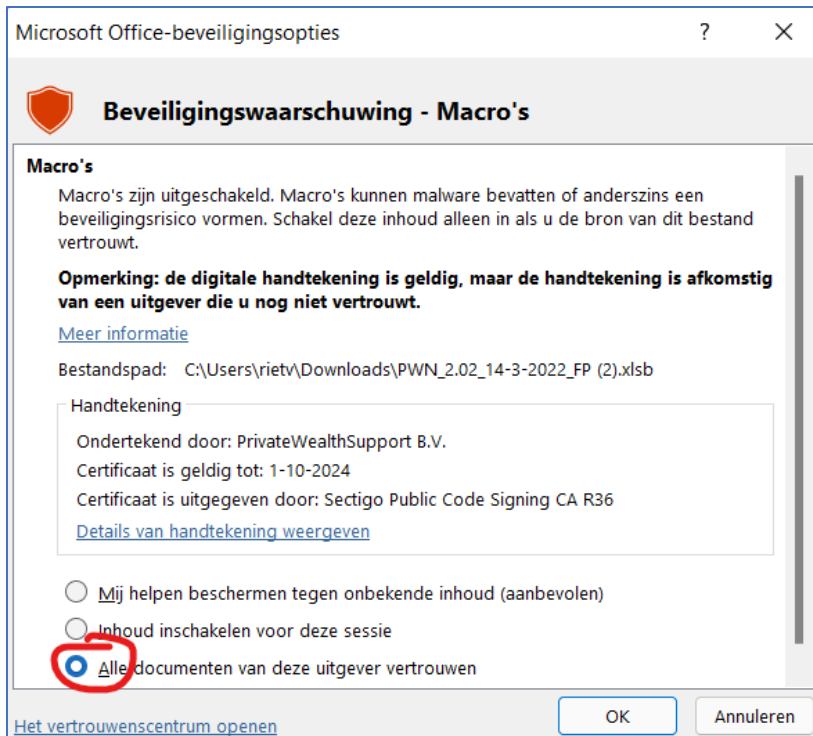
Microsoft Office-beveiligingsopties ? ×

Beveiligingswaarschuwing - Macro's

Macro's

Macro's zijn uitgeschakeld. Macro's kunnen malware bevatten of anderszins een beveiligingsrisico vormen. Schakel deze inhoud alleen in als u de bron van dit bestand vertrouwt.

Opmerking: de digitale handtekening is geldig, maar de handtekening is afkomstig van een uitgever die u nog niet vertrouwt.

Meer informatie

Bestandspad: C:\Users\rietv\Downloads\PWN_2.02_14-3-2022_FP (2).xlsb

Handtekening

Ondertekend door: PrivateWealthSupport B.V.

Certificaat is geldig tot: 1-10-2024

Certificaat is uitgegeven door: Sectigo Public Code Signing CA R36

Details van handtekening weergeven

Mij helpen beschermen tegen onbekende inhoud (aanbevolen)

Inhoud inschakelen voor deze sessie

Alle documenten van deze uitgever vertrouwen

Het vertrouwenscentrum openen

OK

Annuleren